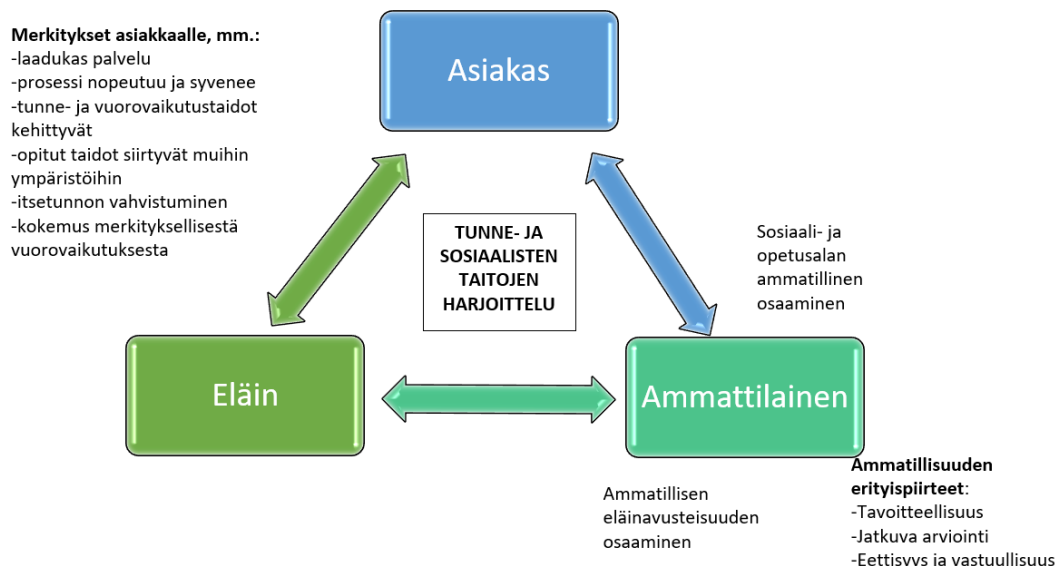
**Merkitykset asiakkaalle, mm.:**
-laadukas palvelu
-prosessi nopeutuu ja syvenee
-tunne- ja vuorovaikutustaidot kehittyvät
-opitut taidot siirtyvät muihin ympäristöihin
-itsetunnon vahvistuminen
-kokemus merkityksellisestä vuorovaikutuksesta

Asiakas

TUNNE- JA SOSIAALISTEN TAITOJEN HARJOITTELU

Sosiaali- ja opetusalan ammatillinen osaaminen

Eläin

Ammattilainen

Ammatillisen eläinavusteisuuden osaaminen

**Ammatillisuuden erityispiirteet**:
-Tavoitteellisuus
-Jatkuva arviointi
-Eettisyys ja vastuullisuus